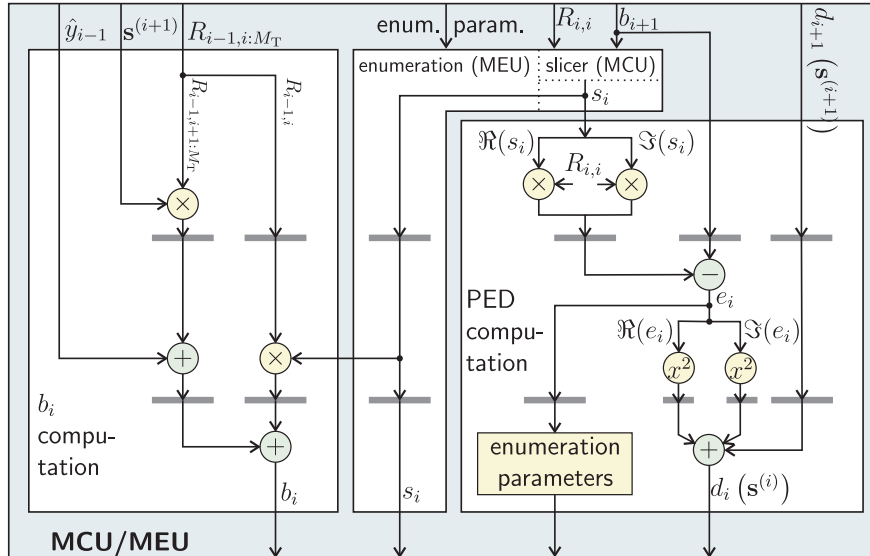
$\hat{y}_{i-1}$ $\mathbf{s}^{(i+1)}$ $R_{i-1,i:M_T}$

enum. param.

$R_{i,i}$ $b_{i+1}$

$d_{i+1}\left(\mathbf{s}^{(i+1)}\right)$

$R_{i-1,i+1:M_T}$

$R_{i-1,i}$

enumeration (MEU)

slicer (MCU)

$s_i$

$\Re(s_i)$ $\Im(s_i)$

$R_{i,i}$

$\times$ $\times$ $\times$

$-$

PED computation

$e_i$

$\Re(e_i)$ $\Im(e_i)$

$+$ $\times$

$x^2$ $x^2$

$b_i$ computation

$+$

enumeration parameters

$+$

$b_i$

$s_i$

$d_i\left(\mathbf{s}^{(i)}\right)$

MCU/MEU